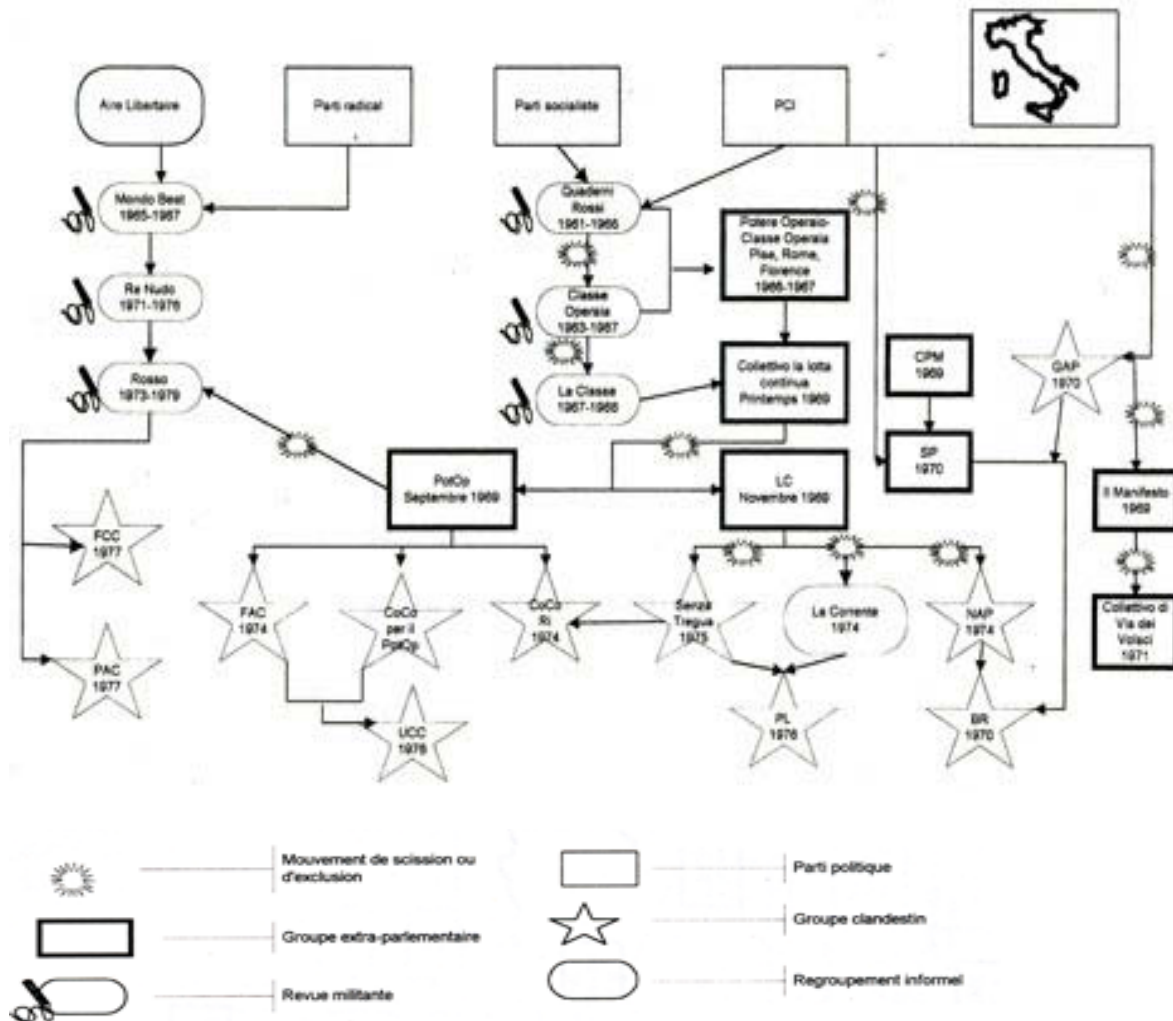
Aire Libertaire

Parti radical

Parti socialiste

PCI

Mondo Beat 1965-1967

Quaderni Rossi 1961-1966

Potere Operaio-Classe Operaia Pisa, Rome, Florence 1966-1967

Re Nudo 1971-1976

Classe Operaia 1963-1967

Rosso 1973-1979

La Classe 1967-1968

Collettivo la lotta continua Printemps 1969

CPM 1969

GAP 1970

SP 1970

PotOp Septembre 1969

LC Novembre 1969

Il Manifesto 1969

FCC 1977

FAC 1974

CoCo per il PotOp

CoCo Ri 1974

Senza Tregua 1975

La Corrente 1974

NAP 1974

Collettivo di Via dei Volsci 1971

PAC 1977

UCC 1976

PL 1976

BR 1970

Mouvement de scission ou d'exclusion

Parti politique

Groupe clandestin

Groupe extra-parlementaire

Regroupement informel

Revue militante